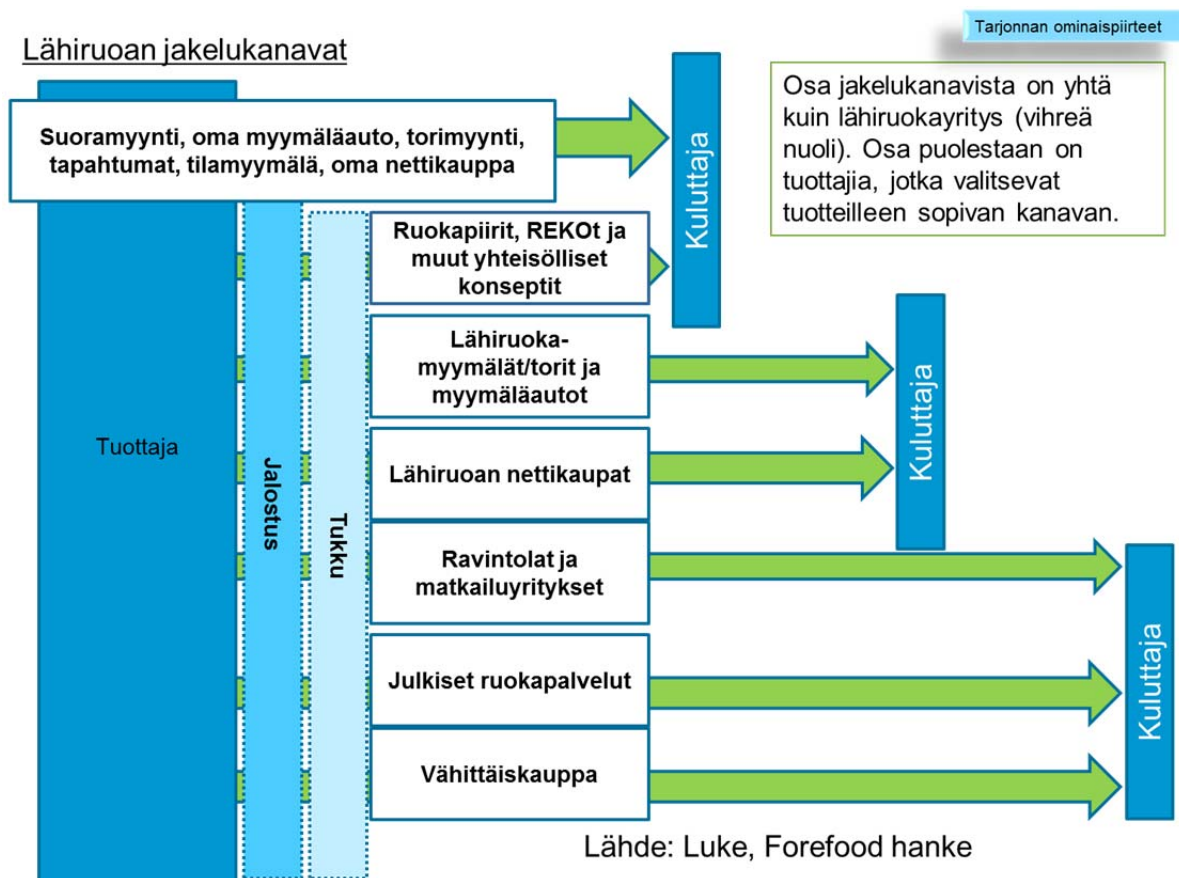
Tarjonnan ominaispiirteet

Lähiruoan jakelukanavat

Suoramyynti, oma myymäläauto, torimyynti, tapahtumat, tilamyymälä, oma nettikauppa

Kuluttaja

Osa jakelukanavista on yhtä kuin lähiruokayritys (vihreä nuoli). Osa puolestaan on tuottajia, jotka valitsevat tuotteilleen sopivan kanavan.

Tuottaja

Jalostus

Tukku

Ruokapiirit, REKOt ja muut yhteisölliset konseptit

Lähiruokamyymälät/torit ja myymäläautot

Kuluttaja

Lähiruoan nettikaupat

Ravintolat ja matkailuyritykset

Kuluttaja

Julkiset ruokapalvelut

Vähittäiskauppa

Lähde: Luke, Forefood hanke